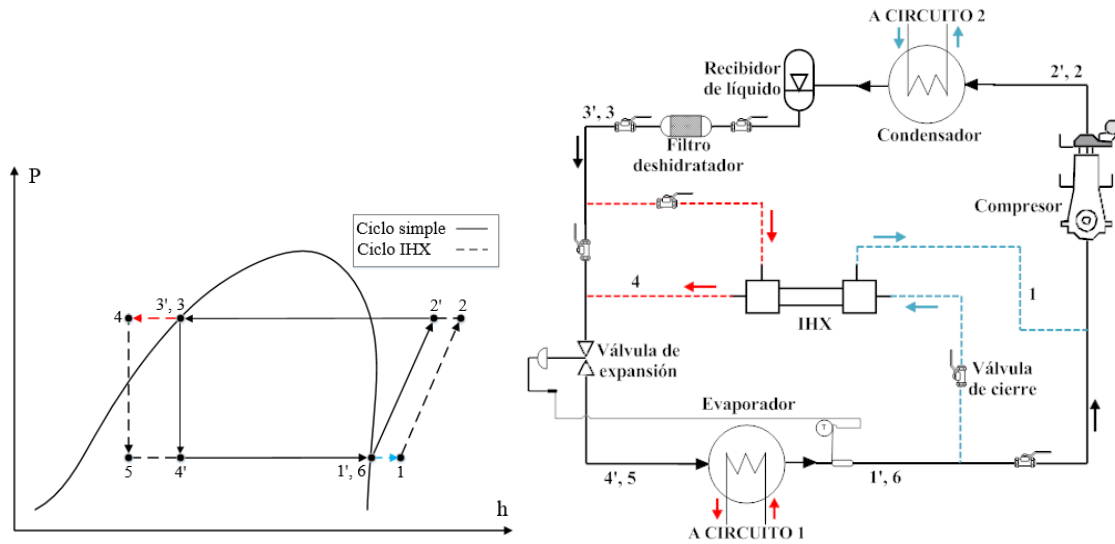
P

h

Ciclo simple
Ciclo IHX

4
3', 3
2'
2
5
4'
1', 6
1

A CIRCUITO 2
Recibidor de líquido
2', 2
3', 3
Filtro deshidratador
Condensador
Compresor
4
IHX
1
Válvula de expansión
Válvula de cierre
Evaporador
T
4', 5
1', 6
A CIRCUITO 1